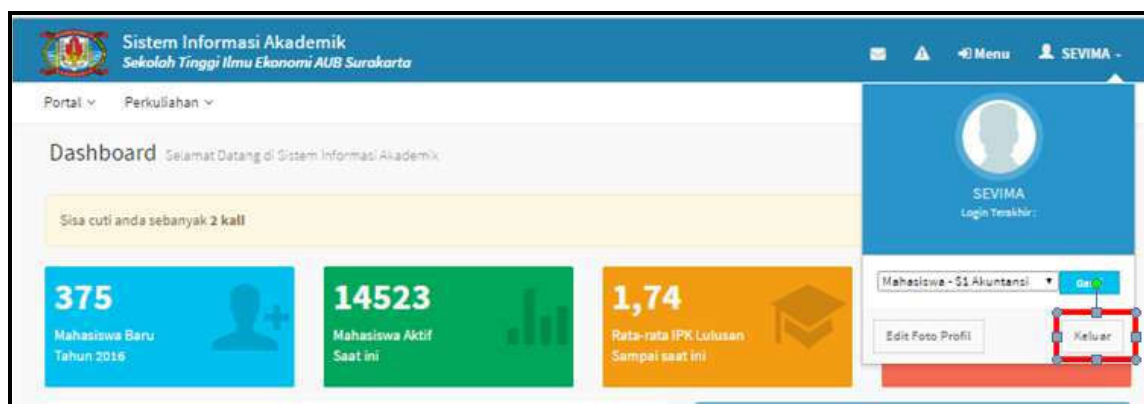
Sistem Informasi Akademik
Sekolah Tinggi Ilmu Ekonomi AUB Surakarta

Menu
SEVIMA

Portal
Perkuliahan

Dashboard Selamat Datang di Sistem Informasi Akademik

Sisa cuti anda sebanyak 2 kali

375
Mahasiswa Baru Tahun 2016

14523
Mahasiswa Aktif Saat ini

1,74
Rata-rata IPK Lulusan Sampai saat ini

SEVIMA
Login Terakhir :

Mahasiswa - S1 Akuntansi
Ganti

Edit Foto Profil
Keluar